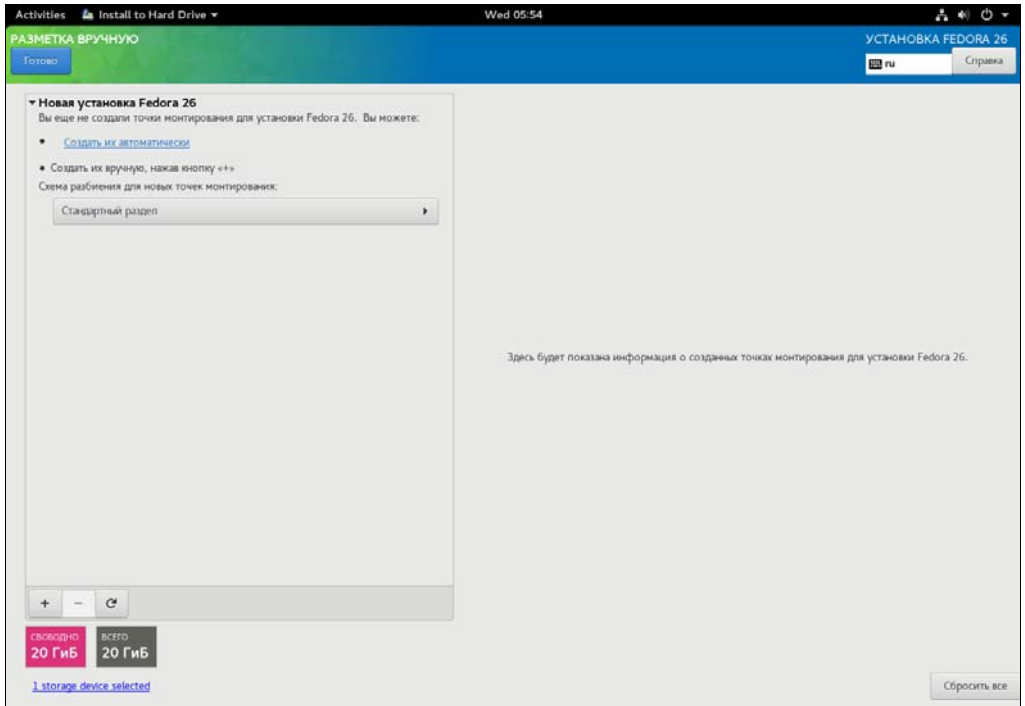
Activities Install to Hard Drive ▾
Wed 05:54

РАЗМЕТКА ВРУЧНУЮ
Готово

УСТАНОВКА FEDORA 26
ru
Справка

▾ Новая установка Fedora 26
Вы еще не создали точки монтирования для установки Fedora 26. Вы можете:

• Создать их автоматически

• Создать их вручную, нажав кнопку «+»

Схема разбиения для новых точек монтирования:

Стандартный раздел

Здесь будет показана информация о созданных точках монтирования для установки Fedora 26.

+ − C

СВОБОДНО
20 ГиБ

ВСЕГО
20 ГиБ

1 storage device selected

Сбросить все